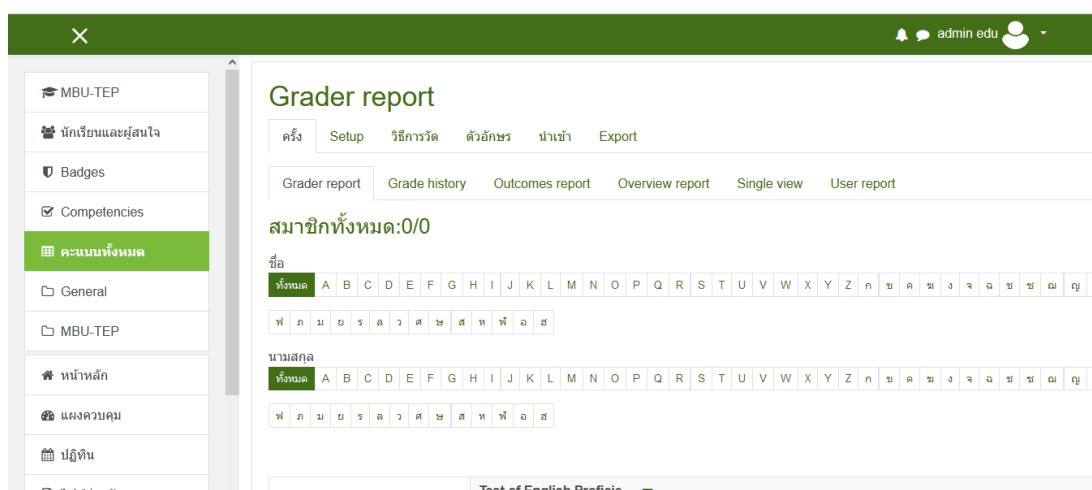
admin edu

MBU-TEP
นักเรียนและผู้สนใจ
Badges
Competencies
คะแนนทั้งหมด
General
MBU-TEP
หน้าหลัก
แผงควบคุม
ปฏิทิน

Grader report

ครั้ง Setup วิธีการวัด ตัวอักษร นำเข้า Export

Grader report Grade history Outcomes report Overview report Single view User report

สมาชิกทั้งหมด:0/0

ชื่อ
ทั้งหมด A B C D E F G H I J K L M N O P Q R S T U V W X Y Z ก ข ค ฆ ง จ ฉ ช ซ ฌ ญ
ฟ ภ ม ย ร ล ว ศ ษ ส ห ฬ อ ฮ

นามสกุล
ทั้งหมด A B C D E F G H I J K L M N O P Q R S T U V W X Y Z ก ข ค ฆ ง จ ฉ ช ซ ฌ ญ
ฟ ภ ม ย ร ล ว ศ ษ ส ห ฬ อ ฮ

Test of English Proficie